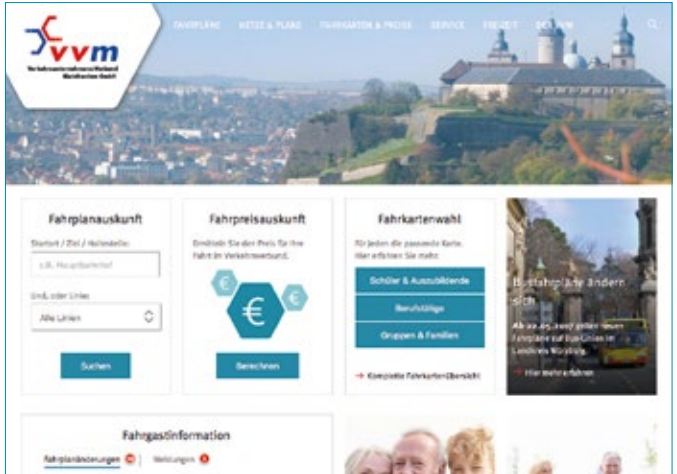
vvm
Verkehrsunternehmens-Verbund Mainfranken GmbH

FAHRPLÄNE NETZE & PLÄNE FAHRKARTEN & PREISE SERVICE FREIZEIT ÜBER VVM

Fahrplanauskunft
Startort / Ziel / Haltestelle:
z.B. Hauptbahnhof
Ort, oder Linie:
Alle Linien
Suchen

Fahrpreisauskunft
Ermitteln Sie den Preis für Ihre Fahrt im Verkehrsverbund.
€
€
€
Berechnen

Fahrkartenwahl
Für jeden die passende Karte. Hier erfahren Sie mehr:
Schüler & Auszubildende
Berufstätige
Gruppen & Familien
→ Komplette Fahrkartenübersicht

Busfahrpläne ändern sich
Ab 22.05.2017 gelten neue Fahrpläne auf Bus-Linien im Landkreis Würzburg.
→ Hier mehr erfahren

Fahrgastinformation
Fahrplanänderungen | Meldungen